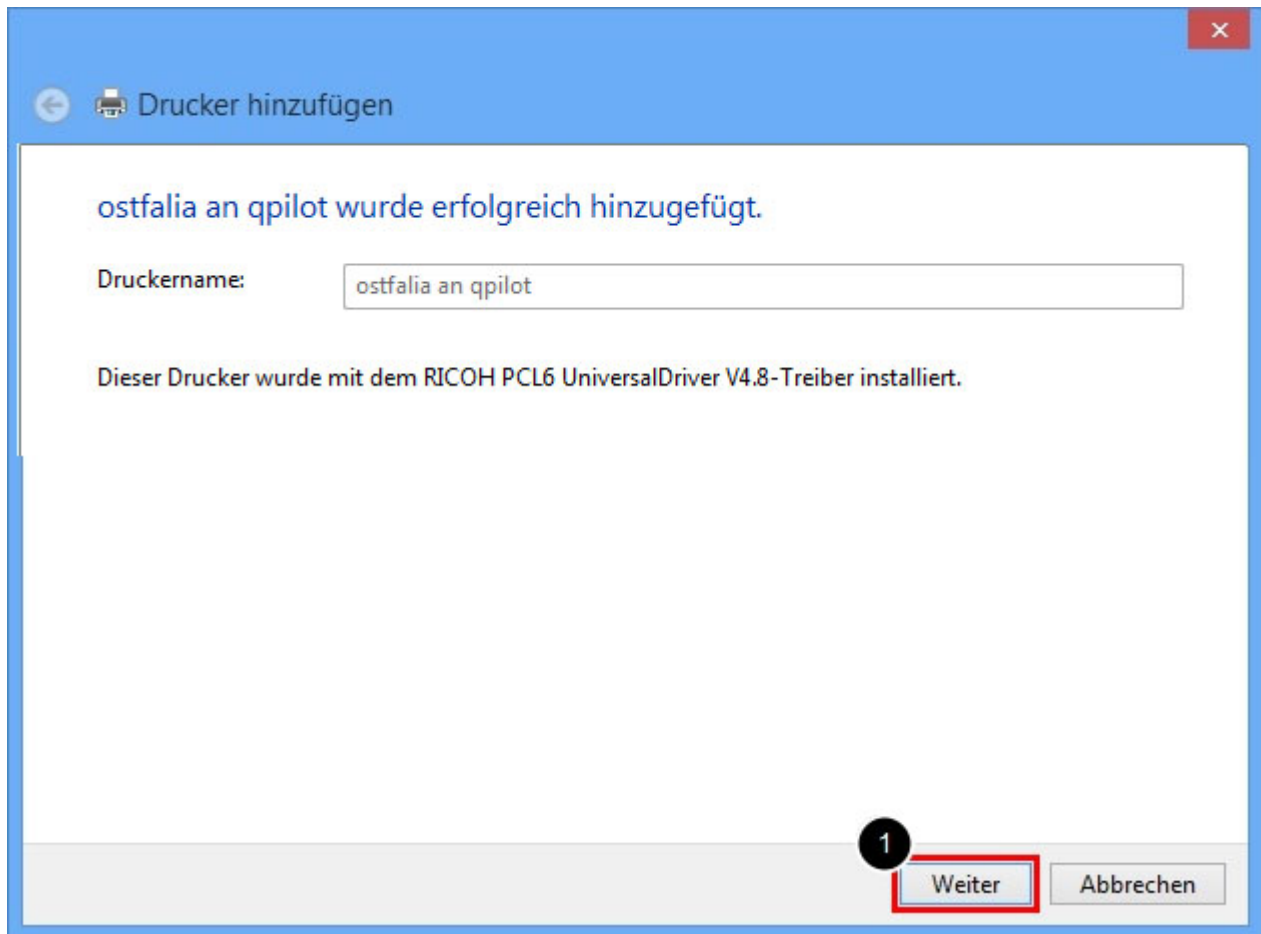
Drucker hinzufügen

ostfalia an qpilot wurde erfolgreich hinzugefügt.

Druckername: ostfalia an qpilot

Dieser Drucker wurde mit dem RICOH PCL6 UniversalDriver V4.8-Treiber installiert.

1

Weiter

Abbrechen